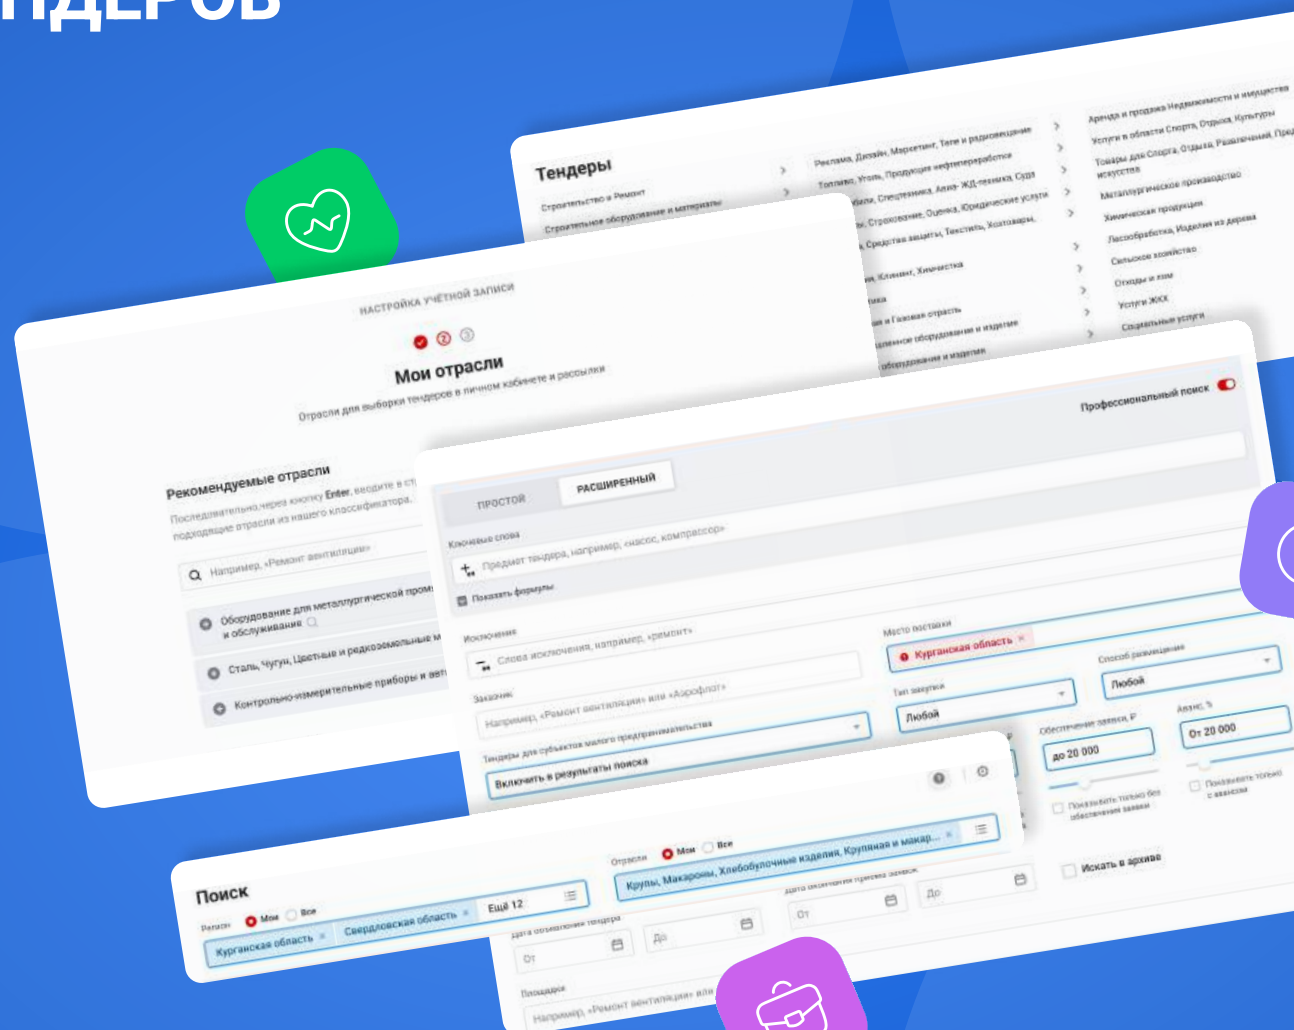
НДЕРОВ

Тендеры
Строительство и Ремонт
Строительное оборудование и материалы

Реклама, Дизайн, Маркетинг, Теле и радиовещание
Топливо, Уголь, Продукция нефтепереработки
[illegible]били, Спецтехника, Авиа- ЖД-техника, Суда
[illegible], Страхование, Оценка, Юридические услуги
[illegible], Средства защиты, Текстиль, Хозтовары,
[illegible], Клининг, Химчистка
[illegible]тика
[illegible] и Газовая отрасль
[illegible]ленное оборудование и изделия
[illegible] оборудования и изделия

Аренда и продажа Недвижимости и имущества
Услуги в области Спорта, Отдыха, Культуры
Товары для Спорта, Отдыха, Развлечений, Пред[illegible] искусства
Металлургическое производство
Химическая продукция
Лесообработка, Изделия из дерева
Сельское хозяйство
Отходы и лом
Услуги ЖКХ
Социальные услуги

НАСТРОЙКА УЧЁТНОЙ ЗАПИСИ
Мои отрасли
Отрасли для выборки тендеров в личном кабинете и рассылки

Рекомендуемые отрасли
Последовательно,через кнопку Enter, вводите в ст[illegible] подходящие отрасли из нашего классификатора.
Например, «Ремонт вентиляции»
Оборудование для металлургической пром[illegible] и обслуживание
Сталь, Чугун, Цветные и редкоземельные м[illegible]
Контрольно-измерительные приборы и авт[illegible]

Профессиональный поиск
ПРОСТОЙ
РАСШИРЕННЫЙ
Ключевые слова
Предмет тендера, например, «насос, компрессор»
Показать формулы
Исключения
Слова исключения, например, «ремонт»
Место поставки
Курганская область
Заказчик
Например, «Ремонт вентиляции» или «Аэрофлот»
Тип закупки
Любой
Способ размещения
Любой
Тендеры для субъектов малого предпринимательства
Включить в результаты поиска
Обеспечение заявки, ₽
до 20 000
Аванс, %
От 20 000
Показывать только без обеспечения заявки
Показывать только с авансом
Искать в архиве

Поиск
Регион
Мои
Все
Курганская область
Свердловская область
Ещё 12
Отрасли
Мои
Все
Крупы, Макароны, Хлебобулочные изделия, Крупная и макар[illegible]
Дата опубликования тендера
От
До
Дата окончания приема заявок
От
До
Площадка
Например, «Ремонт вентиляции» или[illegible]